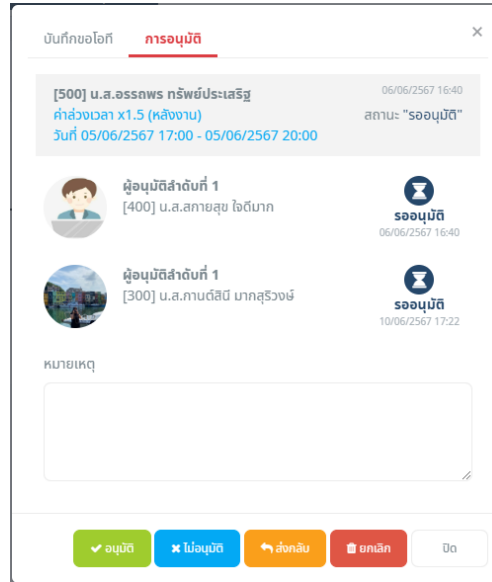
บันทึกขอโอที การอนุมัติ

×

[500] น.ส.อรรถพร ทรัพย์ประเสริฐ
06/06/2567 16:40
ค่าล่วงเวลา x1.5 (หลังงาน)
สถานะ "รออนุมัติ"
วันที่ 05/06/2567 17:00 - 05/06/2567 20:00

ผู้อนุมัติลำดับที่ 1
[400] น.ส.สกายสุข ใจดีมาก
รออนุมัติ
06/06/2567 16:40

ผู้อนุมัติลำดับที่ 1
[300] น.ส.กานต์สินี มากสุริวงษ์
รออนุมัติ
10/06/2567 17:22

หมายเหตุ

อนุมัติ ไม่อนุมัติ ส่งกลับ ยกเลิก ปิด